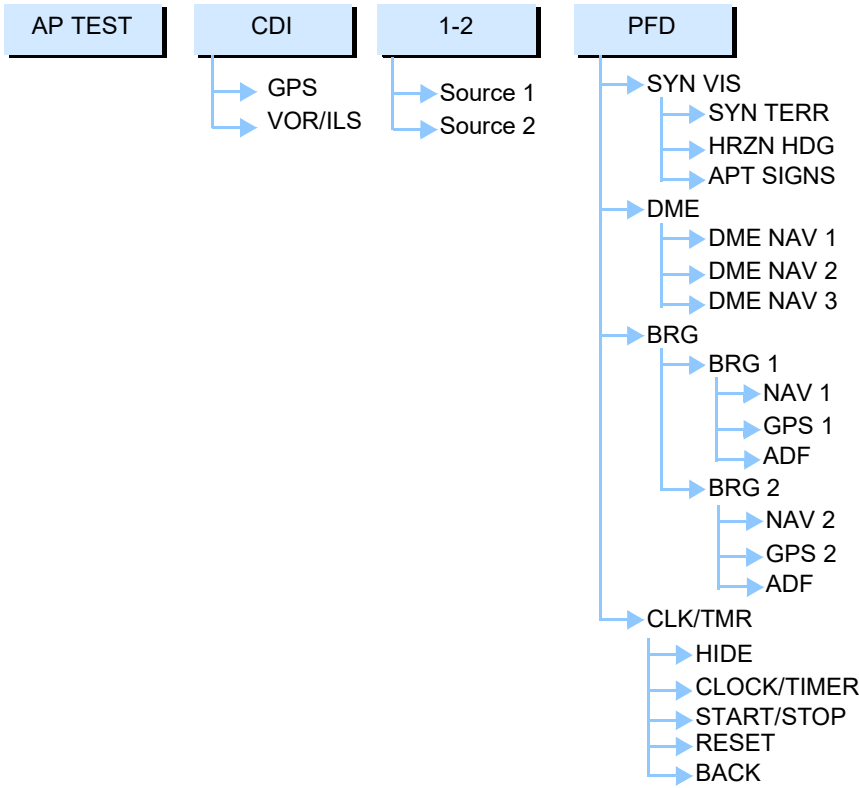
AP TEST

CDI
GPS
VOR/ILS

1-2
Source 1
Source 2

PFD
SYN VIS
SYN TERR
HRZN HDG
APT SIGNS
DME
DME NAV 1
DME NAV 2
DME NAV 3
BRG
BRG 1
NAV 1
GPS 1
ADF
BRG 2
NAV 2
GPS 2
ADF
CLK/TMR
HIDE
CLOCK/TIMER
START/STOP
RESET
BACK